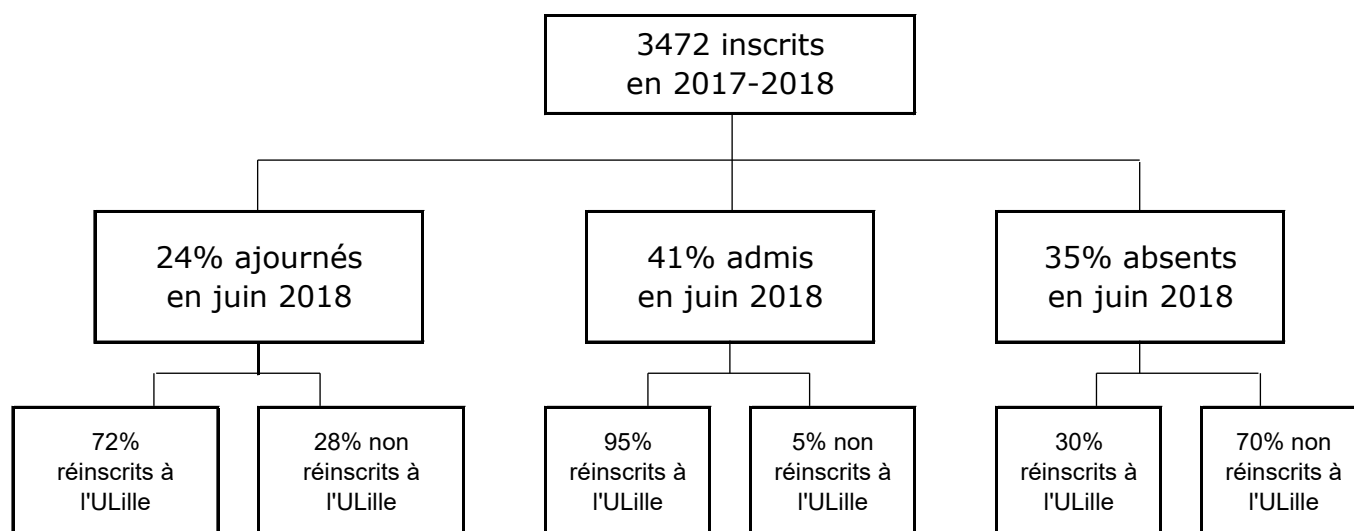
3472 inscrits en 2017-2018

24% ajournés en juin 2018

41% admis en juin 2018

35% absents en juin 2018

72% réinscrits à l'ULille

28% non réinscrits à l'ULille

95% réinscrits à l'ULille

5% non réinscrits à l'ULille

30% réinscrits à l'ULille

70% non réinscrits à l'ULille